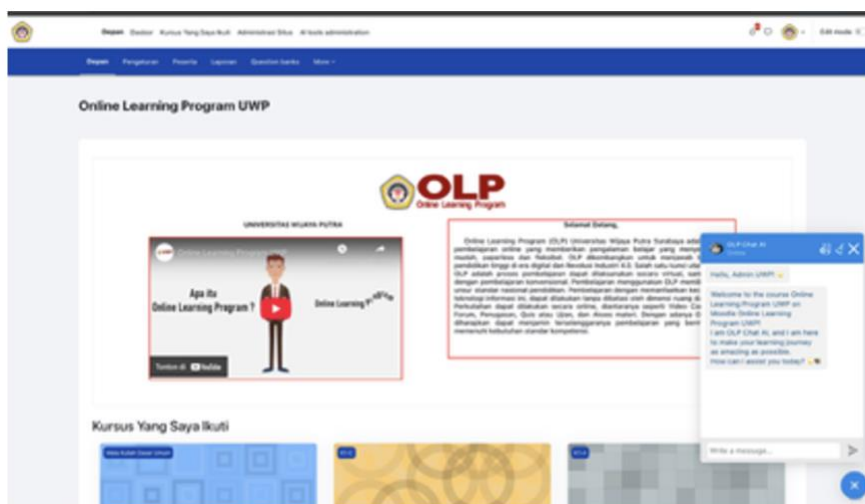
Depan Dasbor Kursus Yang Saya Ikuti Administrasi Situs AI tools administration

Edit mode

Depan Pengaturan Peserta Laporan Question banks More

Online Learning Program UWP

OLP
Online Learning Program

UNIVERSITAS WIJAYA PUTRA

Online Learning Program UWP

Apa itu Online Learning Program ?

Online Learning Program

Tonton di YouTube

Selamat Datang,

Online Learning Program (OLP) Universitas Wijaya Putra Surabaya adalah pembelajaran online yang memberikan pengalaman belajar yang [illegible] mudah, paperless dan fleksibel. OLP dikembangkan untuk menjawab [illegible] pendidikan tinggi di era digital dan Revolusi Industri 4.0. Salah satu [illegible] OLP adalah proses pembelajaran dapat dilaksanakan secara virtual, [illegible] dengan pembelajaran konvensional. Pembelajaran menggunakan OLP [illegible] unsur standar nasional pendidikan. Pembelajaran dengan memanfaatkan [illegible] teknologi informasi ini, dapat dilakukan tanpa dibatasi oleh dimensi ruang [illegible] Perkuliahan dapat dilakukan secara online, disertainya seperti Video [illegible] Forum, Penugasan, Quiz atau Ujian, dan Akses materi. Dengan adanya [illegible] diharapkan dapat menjamin terselenggaranya pembelajaran yang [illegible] memenuhi kebutuhan standar kompetensi.

OLP Chat AI
Online

Hello, Admin UWP! 👋

Welcome to the course Online Learning Program UWP on Moodle Online Learning Program UWP!
I am OLP Chat AI, and I am here to make your learning journey as amazing as possible.
How can I assist you today? ✨

Write a message...

Kursus Yang Saya Ikuti

Mata Kuliah Dasar Umum